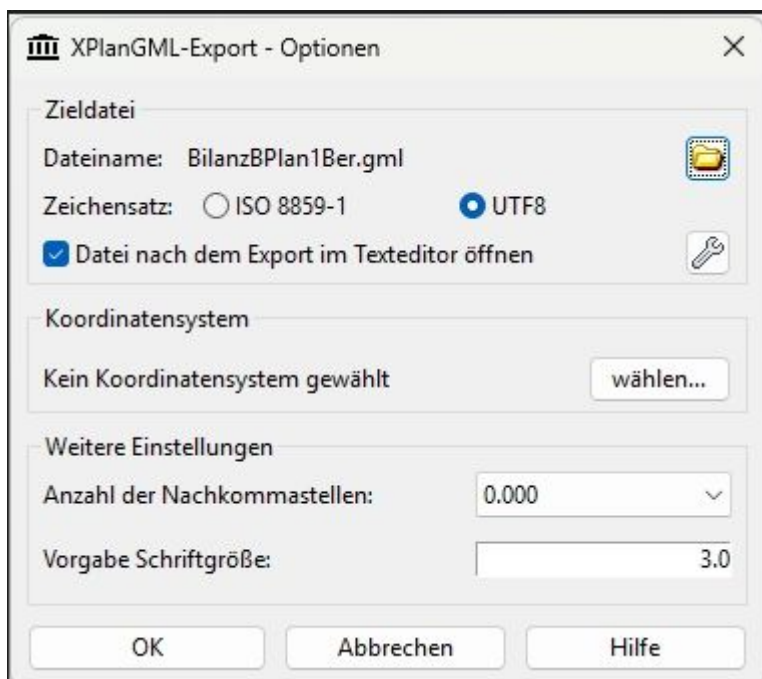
XPlanGML-Export - Optionen

Zieldatei

Dateiname: BilanzBPlan1Ber.gml

Zeichensatz: ISO 8859-1 UTF8

Datei nach dem Export im Texteditor öffnen

Koordinatensystem

Kein Koordinatensystem gewählt

wählen...

Weitere Einstellungen

Anzahl der Nachkommastellen: 0.000

Vorgabe Schriftgröße: 3.0

OK

Abbrechen

Hilfe